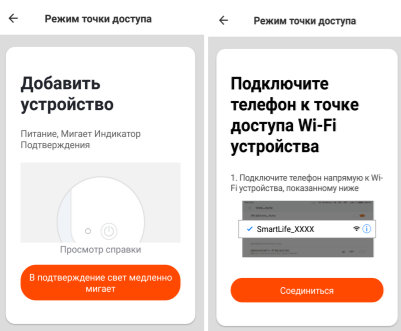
← Режим точки доступа

Добавить устройство

Питание, Мигает Индикатор Подтверждения

Просмотр справки

В подтверждение свет медленно мигает

← Режим точки доступа

Подключите телефон к точке доступа Wi-Fi устройства

1. Подключите телефон напрямую к Wi-Fi устройства, показанному ниже

✓ SmartLife_XXXX

Соединиться